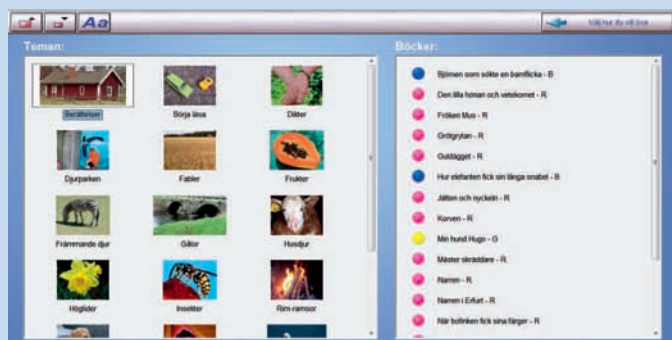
Aa

Välj hur du vill läsa

Teman:

Berättelser

Börja läsa

Dikter

Djurparken

Fabler

Frukter

Främmande djur

Gåtor

Husdjur

Högtider

Insekter

Rim-ramsor

Böcker:

Björnen som sökte en barnflicka - B

Den lilla hönan och vetekornet - R

Fröken Mus - R

Grötgrytan - R

Guldägget - R

Hur elefanten fick sin långa snabel - B

Jätten och nyckeln - R

Korven - R

Min hund Hugo - G

Mäster skräddare - R

Narren - R

Narren i Erfurt - R

När bofinken fick sina färger - R